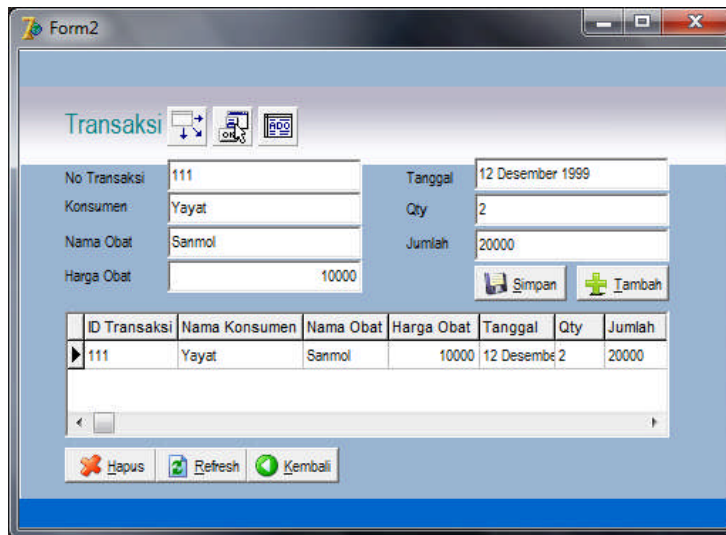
Form2

Transaksi

No Transaksi 111
Konsumen Yayat
Nama Obat Sanmol
Harga Obat 10000

Tanggal 12 Desember 1999
Qty 2
Jumlah 20000

Simpan
Tambah

| | ID Transaksi | Nama Konsumen | Nama Obat | Harga Obat | Tanggal | Qty | Jumlah |
|---|---|---|---|---|---|---|---|
| ▶ | 111 | Yayat | Sanmol | 10000 | 12 Desembe | 2 | 20000 |

Hapus
Refresh
Kembali